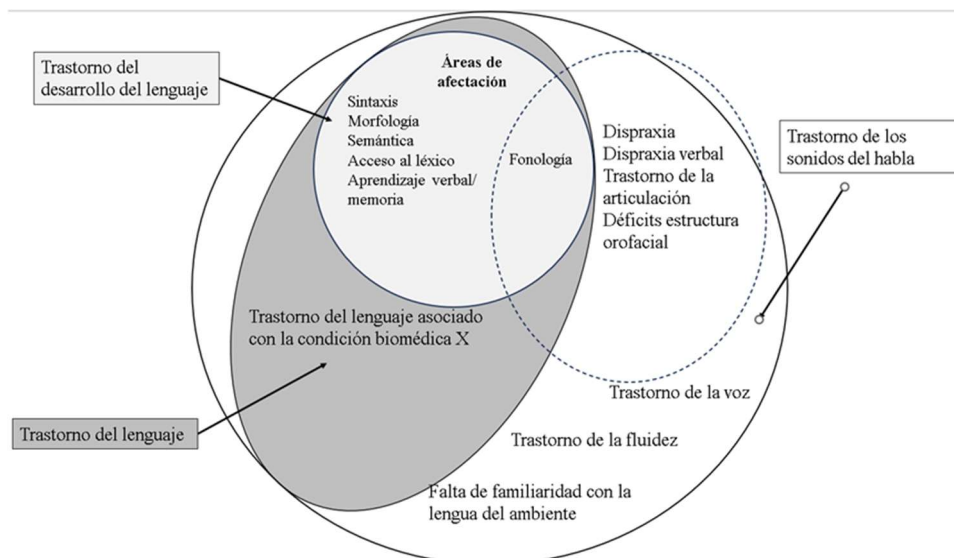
Trastorno del desarrollo del lenguaje

Áreas de afectación

Sintaxis
Morfología
Semántica
Acceso al léxico
Aprendizaje verbal/ memoria

Fonología

Dispraxia
Dispraxia verbal
Trastorno de la articulación
Déficits estructura orofacial

Trastorno de los sonidos del habla

Trastorno del lenguaje asociado con la condición biomédica X

Trastorno del lenguaje

Trastorno de la voz

Trastorno de la fluidez

Falta de familiaridad con la lengua del ambiente